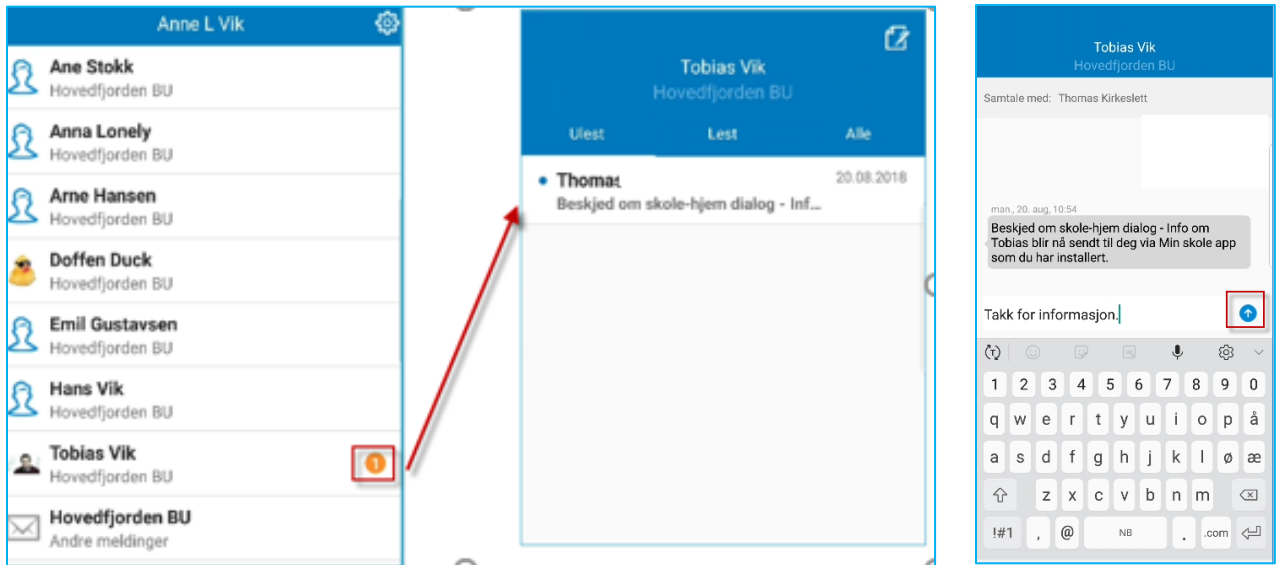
Anne L Vik

Ane Stokk
Hovedfjorden BU

Anna Lonely
Hovedfjorden BU

Arne Hansen
Hovedfjorden BU

Doffen Duck
Hovedfjorden BU

Emil Gustavsen
Hovedfjorden BU

Hans Vik
Hovedfjorden BU

Tobias Vik
Hovedfjorden BU
1

Hovedfjorden BU
Andre meldinger

Tobias Vik
Hovedfjorden BU

Ulest Lest Alle

Thomas 20.08.2018
Beskjed om skole-hjem dialog - Inf...

Tobias Vik
Hovedfjorden BU

Samtale med: Thomas Kirkeslett

man., 20. aug, 10:54
Beskjed om skole-hjem dialog - Info om Tobias blir nå sendt til deg via Min skole app som du har installert.

Takk for informasjon.

1 2 3 4 5 6 7 8 9 0
q w e r t y u i o p å
a s d f g h j k l ø æ
z x c v b n m
!#1 , @ NB . .com